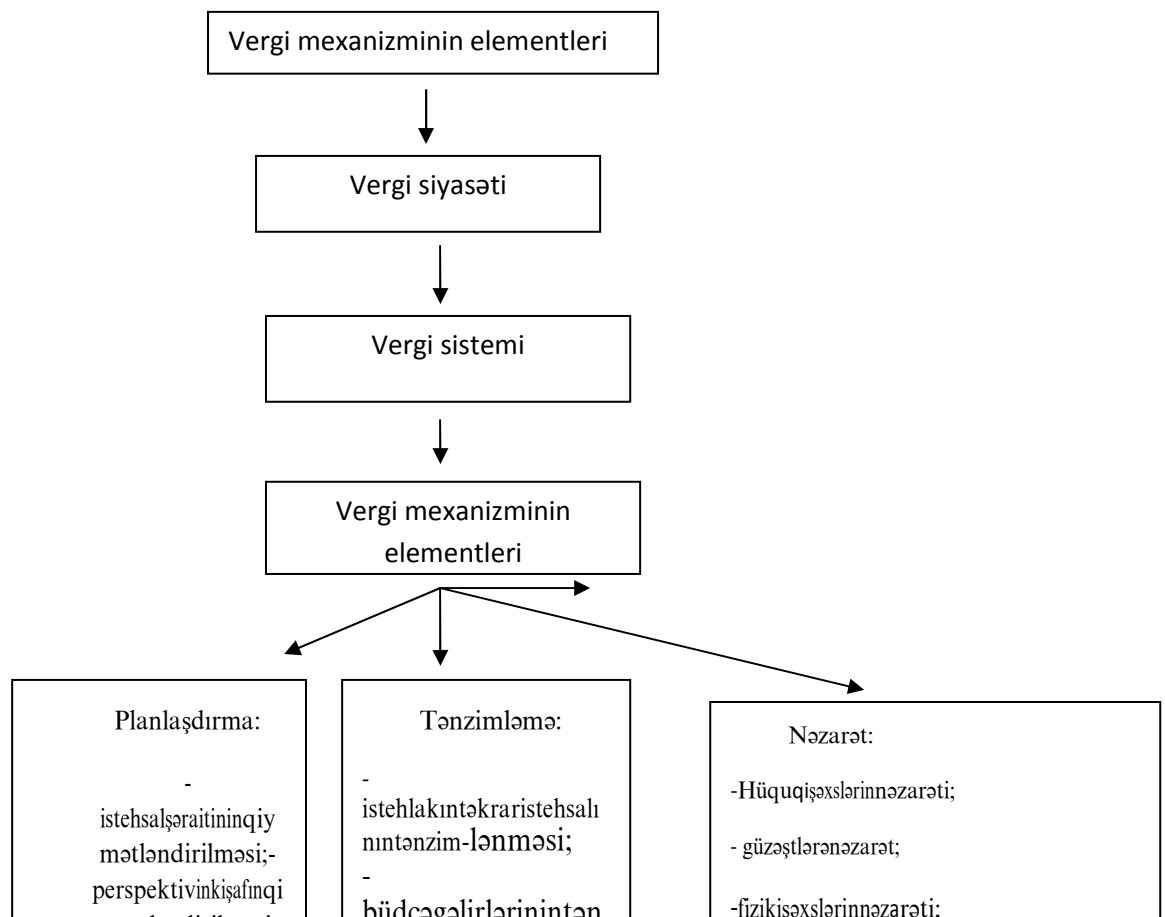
Vergi mexanizminin elementleri

Vergi siyasəti

Vergi sistemi

Vergi mexanizminin elementleri

Planlaşdırma:

- istehsalşəraitininqiy mətləndirilməsi;- perspektivinkişafınqi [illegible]

Tənzimləmə:

- istehlakıntəkraristehsalı nıntənzim-lənməsi;

- büdcəgəlirlərinintən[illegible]

Nəzarət:

-Hüquqişəxslərinnəzarəti;

- güzəştlərənəzarət;

-fizikişəxslərinnəzarəti;